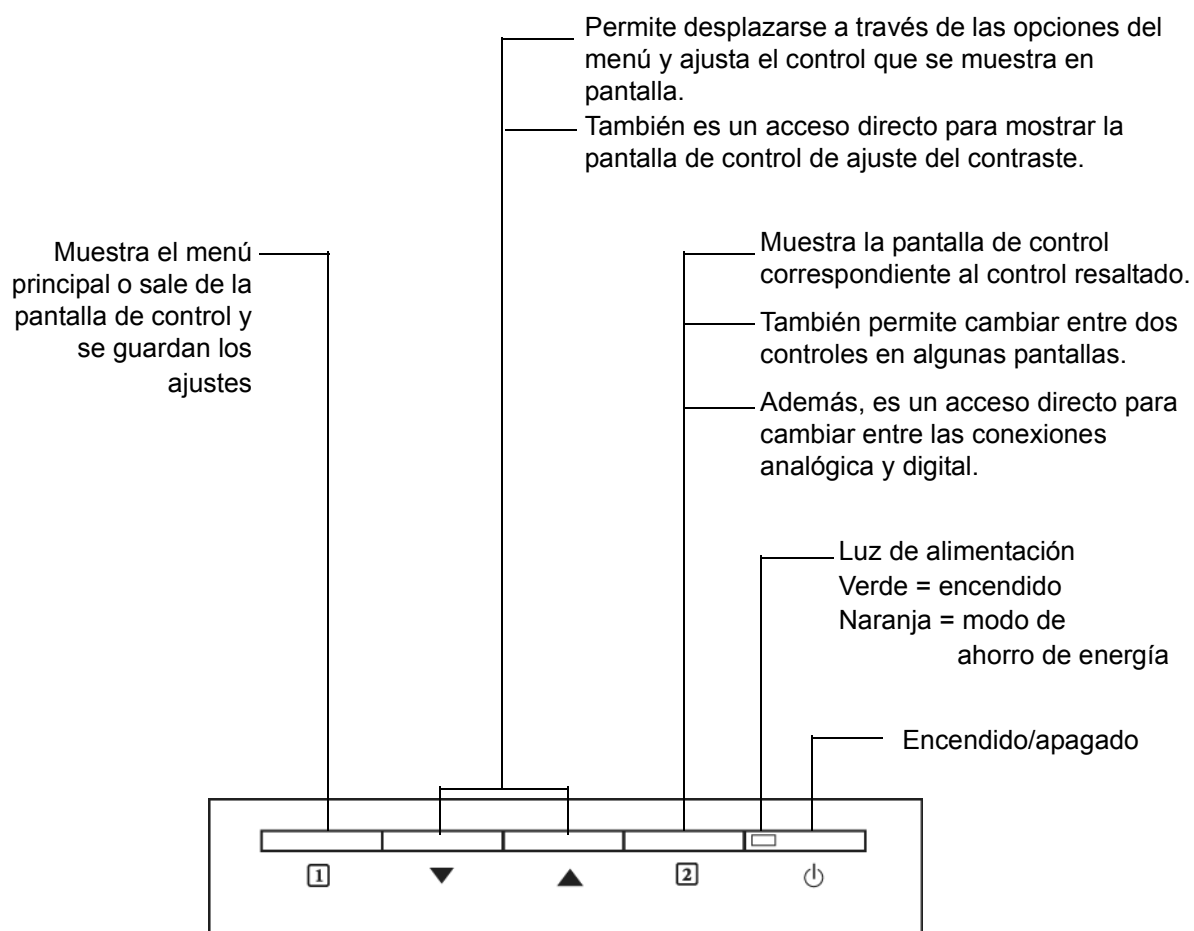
Permite desplazarse a través de las opciones del menú y ajusta el control que se muestra en pantalla.

También es un acceso directo para mostrar la pantalla de control de ajuste del contraste.

Muestra el menú principal o sale de la pantalla de control y se guardan los ajustes

Muestra la pantalla de control correspondiente al control resaltado.

También permite cambiar entre dos controles en algunas pantallas.

Además, es un acceso directo para cambiar entre las conexiones analógica y digital.

Luz de alimentación
Verde = encendido
Naranja = modo de ahorro de energía

Encendido/apagado

1 ▼ ▲ 2 ⏻